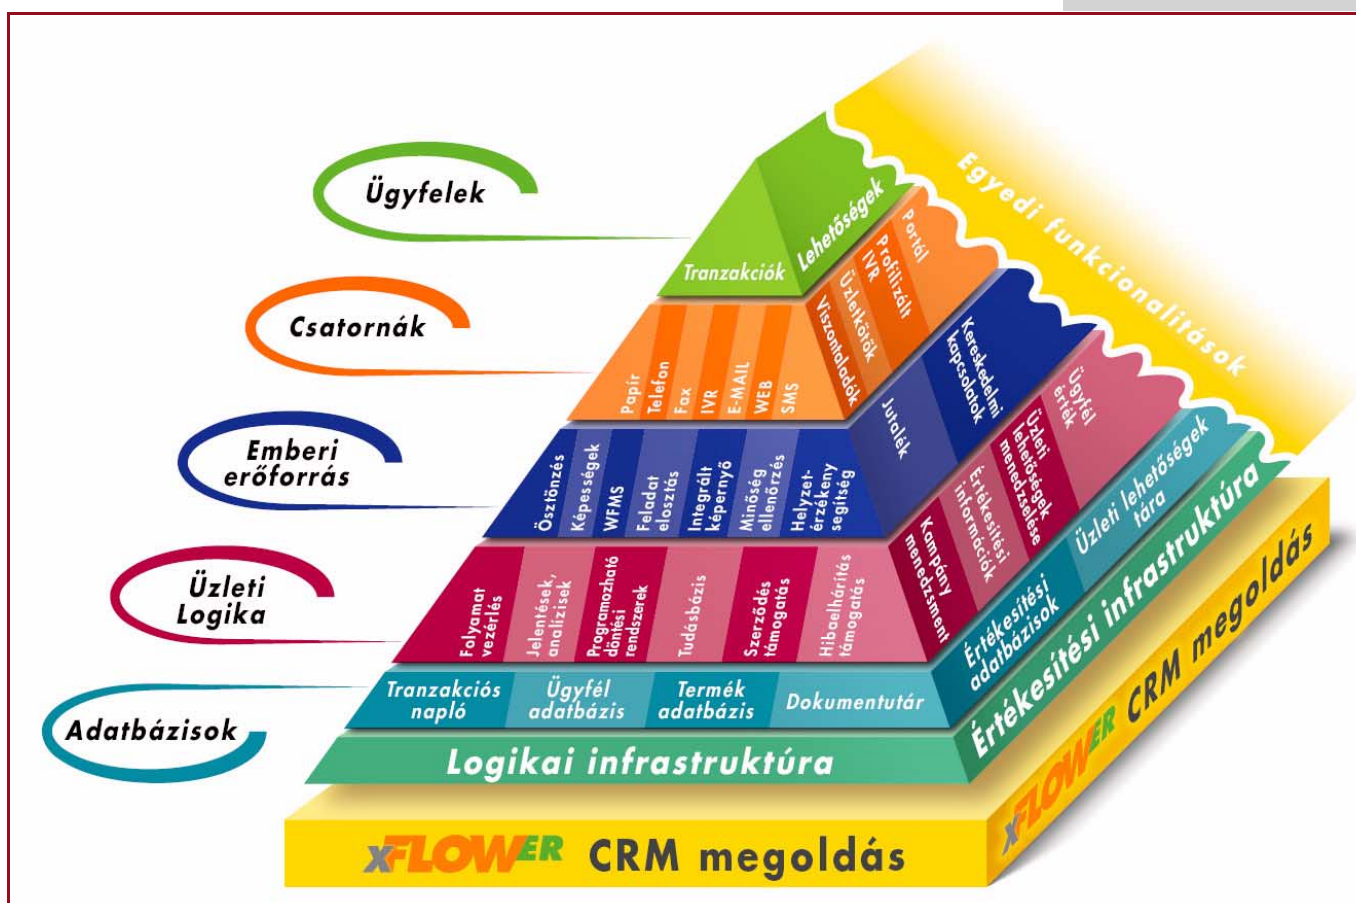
Ügyfelek

Csatornák

Emberi erőforrás

Üzleti Logika

Adatbázisok

Tranzakciók

Lehetőségek

Portál

Profilizált IVR

Üzletkötők

Viszonteladók

Papír

Telefon

Fax

IVR

E-MAIL

WEB

SMS

Kereskedelmi kapcsolatok

Jutalék

Ösztönzés

Képességek

WFMS

Feladat elosztás

Integrált képernyő

Minőség ellenőrzés

Helyzet-érzékeny segítség

Ügyfél érték

Üzleti lehetőségek menedzselése

Értékesítési információk

Kampány menedzsment

Folyamat vezérlés

Jelentések, analízisek

Programozható döntési rendszerek

Tudásbázis

Szerződés támogatás

Hibaelhárítás támogatás

Üzleti lehetőségek tára

Értékesítési adatbázisok

Tranzakciós napló

Ügyfél adatbázis

Termék adatbázis

Dokumentutár

Logikai infrastruktúra

Értékesítési infrastruktúra

Egyedi funkcionalitások

xFLOWER CRM megoldás

xFLOWER CRM megoldás